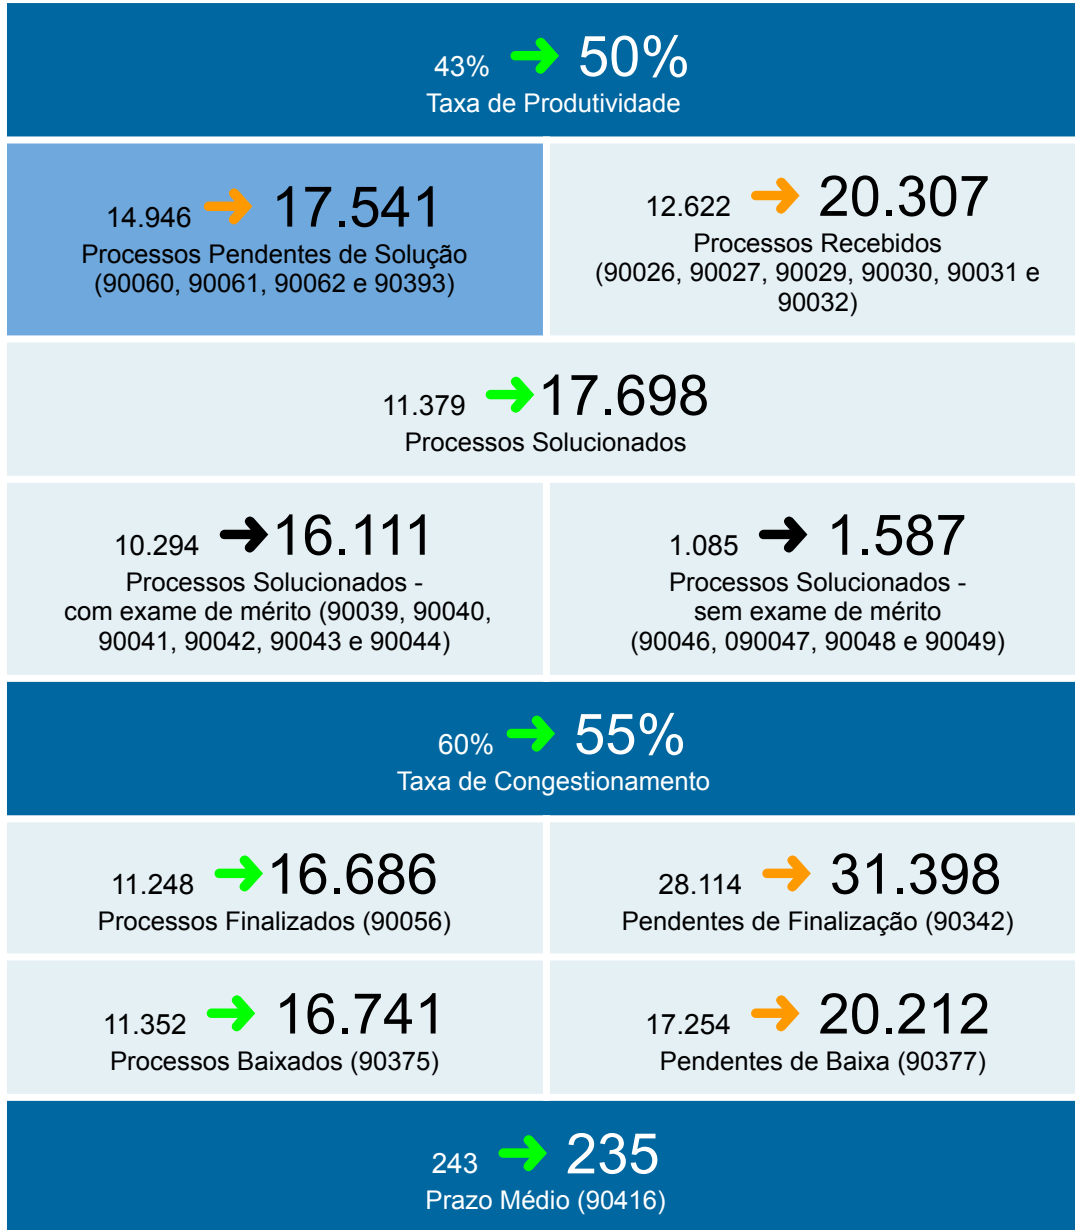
43% ➜ 50%
Taxa de Produtividade

14.946 ➜ 17.541
Processos Pendentes de Solução (90060, 90061, 90062 e 90393)

12.622 ➜ 20.307
Processos Recebidos (90026, 90027, 90029, 90030, 90031 e 90032)

11.379 ➜ 17.698
Processos Solucionados

10.294 ➜ 16.111
Processos Solucionados - com exame de mérito (90039, 90040, 90041, 90042, 90043 e 90044)

1.085 ➜ 1.587
Processos Solucionados - sem exame de mérito (90046, 090047, 90048 e 90049)

60% ➜ 55%
Taxa de Congestionamento

11.248 ➜ 16.686
Processos Finalizados (90056)

28.114 ➜ 31.398
Pendentes de Finalização (90342)

11.352 ➜ 16.741
Processos Baixados (90375)

17.254 ➜ 20.212
Pendentes de Baixa (90377)

243 ➜ 235
Prazo Médio (90416)